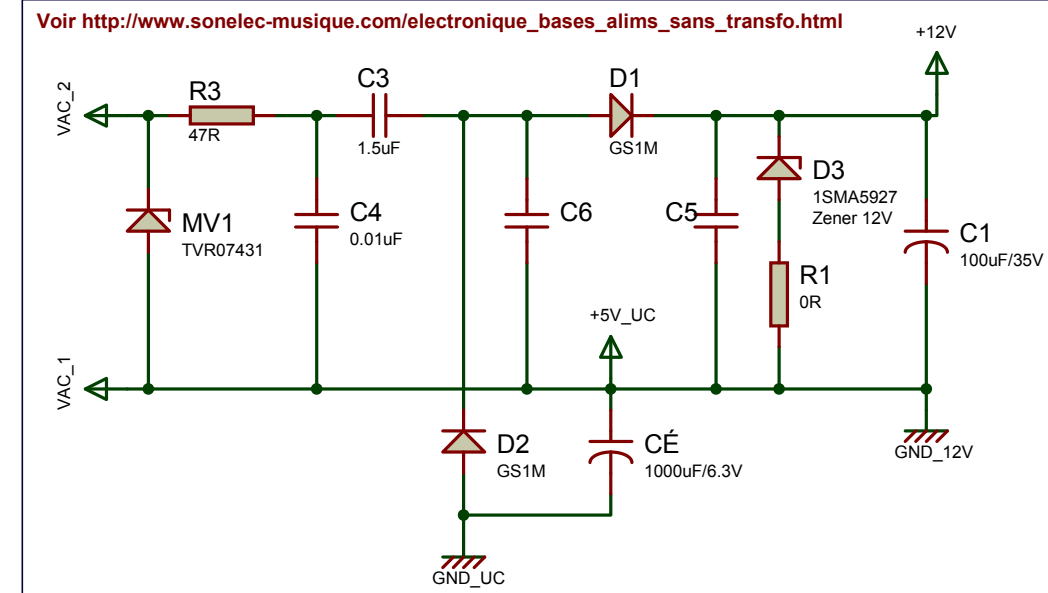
Voir http://www.sonelec-musique.com/electronique_bases_alims_sans_transfo.html

+12V

VAC_2
R3
47R
C3
1.5uF
D1
GS1M
D3
1SMA5927
Zener 12V
MV1
TVR07431
C4
0.01uF
C6
C5
C1
100uF/35V
R1
0R
+5V_UC
VAC_1
D2
GS1M
CÉ
1000uF/6.3V
GND_12V
GND_UC